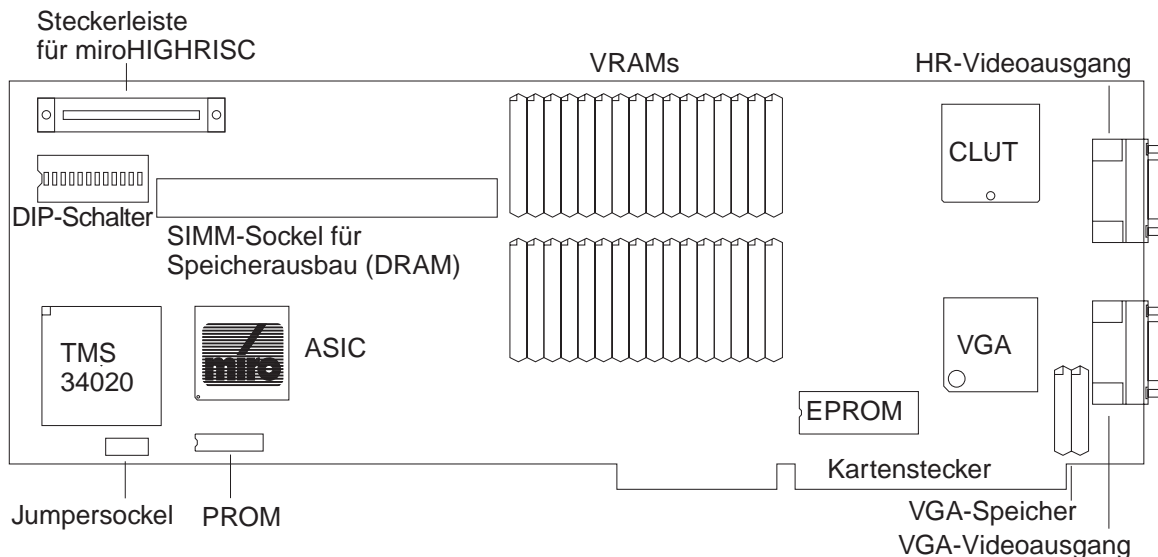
Steckerleiste für miroHIGHRISC

VRAMs

HR-Videoausgang

CLUT

DIP-Schalter

SIMM-Sockel für Speicherausbau (DRAM)

TMS 34020

miro

ASIC

VGA

EPROM

Kartenstecker

Jumpersockel

PROM

VGA-Speicher

VGA-Videoausgang